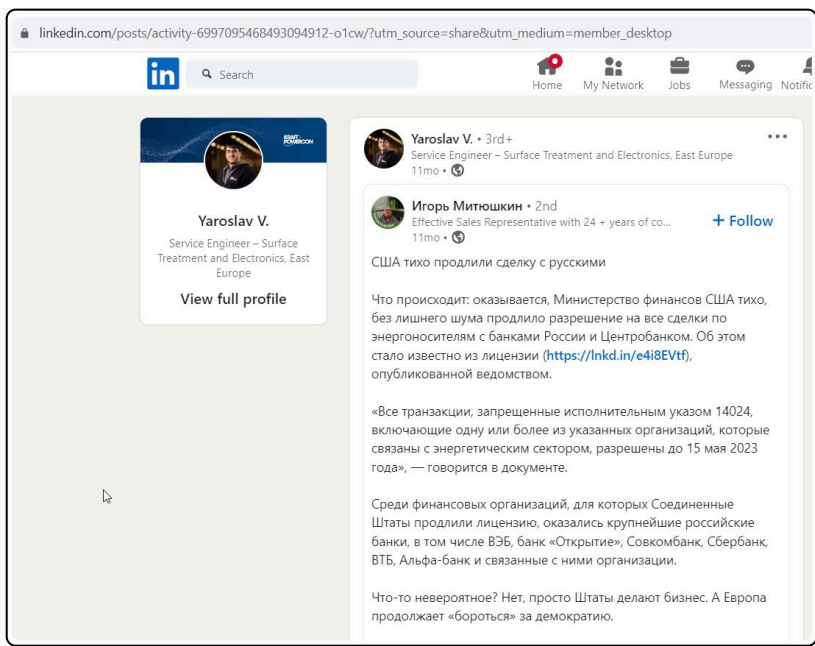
linkedin.com/posts/activity-6997095468493094912-o1cw/?utm_source=share&utm_medium=member_desktop

in Search

Home My Network Jobs Messaging Notific

KRAFT POWERCON

Yaroslav V.

Service Engineer – Surface Treatment and Electronics, East Europe

View full profile

Yaroslav V. • 3rd+
Service Engineer – Surface Treatment and Electronics, East Europe
11mo •

Игорь Митюшкин • 2nd
Effective Sales Representative with 24 + years of co...
11mo •

+ Follow

США тихо продлили сделку с русскими

Что происходит: оказывается, Министерство финансов США тихо, без лишнего шума продлило разрешение на все сделки по энергоносителям с банками России и Центробанком. Об этом стало известно из лицензии (https://lnkd.in/e4i8EVtf), опубликованной ведомством.

«Все транзакции, запрещенные исполнительным указом 14024, включающие одну или более из указанных организаций, которые связаны с энергетическим сектором, разрешены до 15 мая 2023 года», — говорится в документе.

Среди финансовых организаций, для которых Соединенные Штаты продлили лицензию, оказались крупнейшие российские банки, в том числе ВЭБ, банк «Открытие», Совкомбанк, Сбербанк, ВТБ, Альфа-банк и связанные с ними организации.

Что-то невероятное? Нет, просто Штаты делают бизнес. А Европа продолжает «бороться» за демократию.